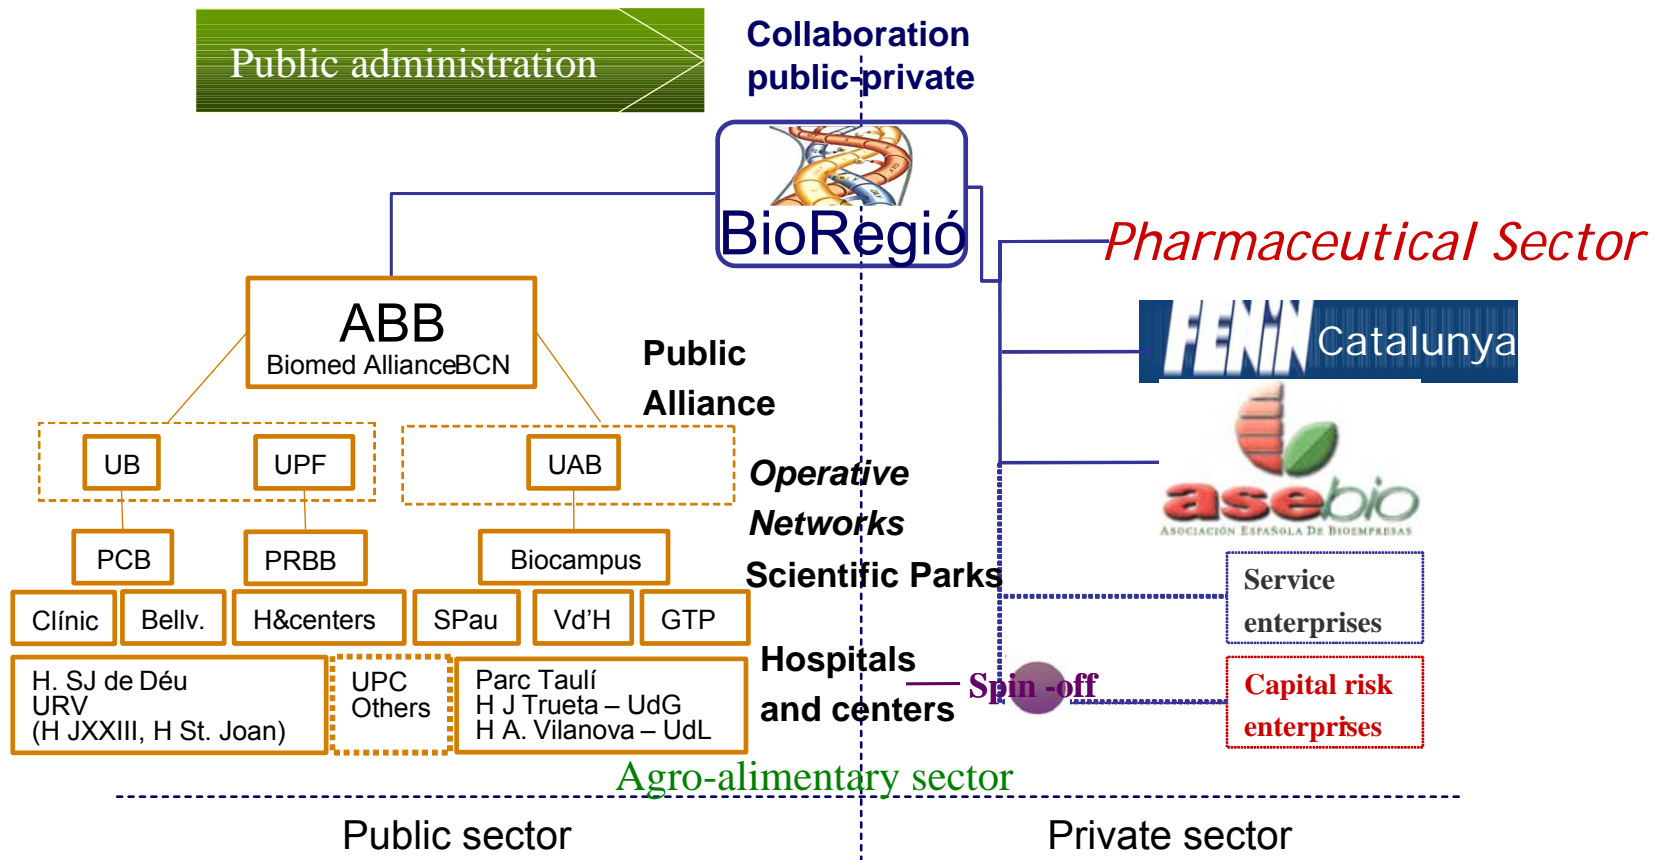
Public administration

Collaboration public-private

BioRegió

Pharmaceutical Sector

FENIN Catalunya

asebio
Asociación Española De Bioempresas

ABB
Biomed AllianceBCN

Public Alliance

UB

UPF

UAB

Operative Networks

PCB

PRBB

Biocampus

Scientific Parks

Service enterprises

Clínic

Bellv.

H&centers

SPau

Vd'H

GTP

Hospitals and centers

Spin -off

Capital risk enterprises

H. SJ de Déu
URV
(H JXXIII, H St. Joan)

UPC
Others

Parc Taulí
H J Trueta – UdG
H A. Vilanova – UdL

Agro-alimentary sector

Public sector

Private sector